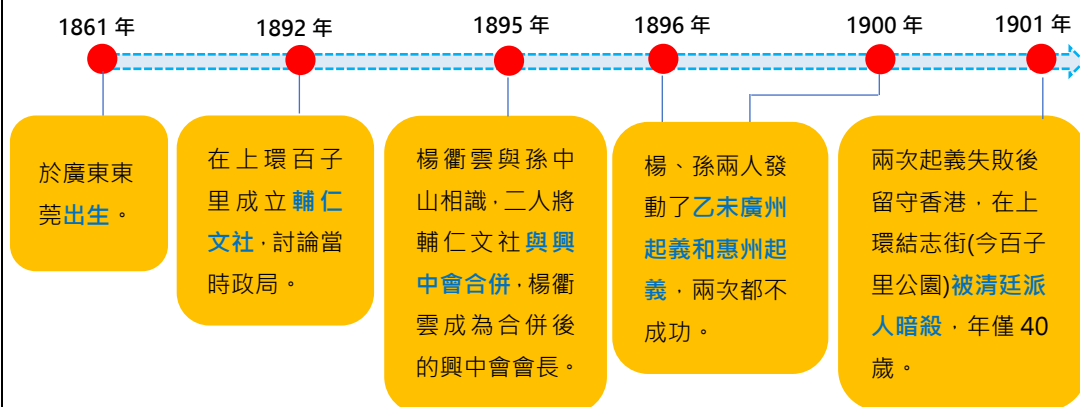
1861 年

1892 年

1895 年

1896 年

1900 年

1901 年

於廣東東莞出生。

在上環百子里成立輔仁文社，討論當時政局。

楊衢雲與孫中山相識，二人將輔仁文社與興中會合併，楊衢雲成為合併後的興中會會長。

楊、孫兩人發動了乙未廣州起義和惠州起義，兩次都不成功。

兩次起義失敗後留守香港，在上環結志街(今百子里公園)被清廷派人暗殺，年僅 40 歲。